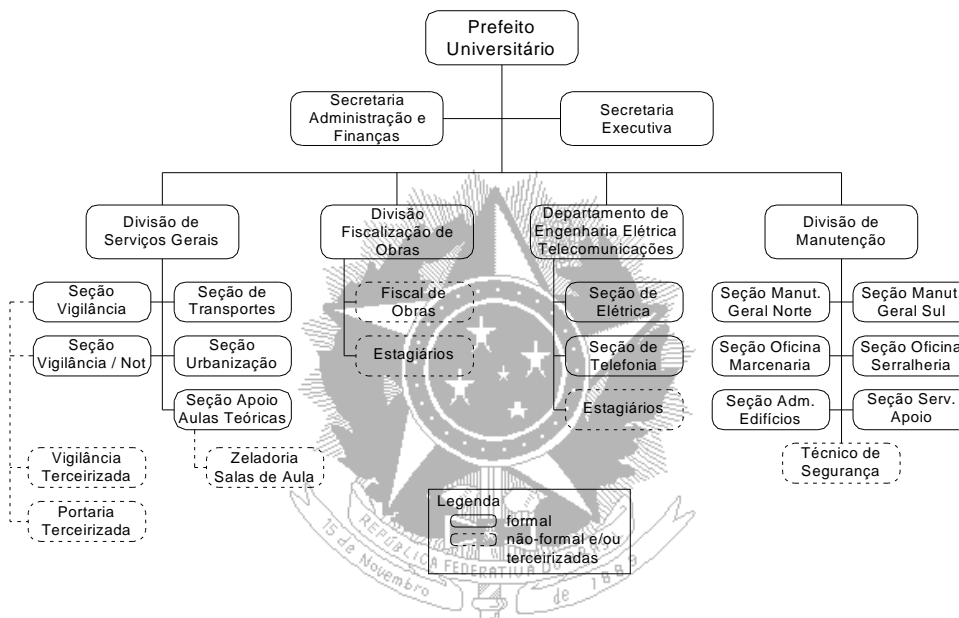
Prefeito Universitário

Secretaria Administração e Finanças

Secretaria Executiva

Divisão de Serviços Gerais

Divisão Fiscalização de Obras

Departamento de Engenharia Elétrica Telecomunicações

Divisão de Manutenção

Seção Vigilância

Seção de Transportes

Seção Vigilância / Not

Seção Urbanização

Seção Apoio Aulas Teóricas

Vigilância Terceirizada

Portaria Terceirizada

Zeladoria Salas de Aula

Fiscal de Obras

Estagiários

Seção de Elétrica

Seção de Telefonia

Estagiários

Seção Manut. Geral Norte

Seção Manut Geral Sul

Seção Oficina Marcenaria

Seção Oficina Serralheria

Seção Adm. Edifícios

Seção Serv. Apoio

Técnico de Segurança

Legenda
formal
não-formal e/ou terceirizadas

REPÚBLICA FEDERATIVA DO BRASIL
15 de Novembro de 1889